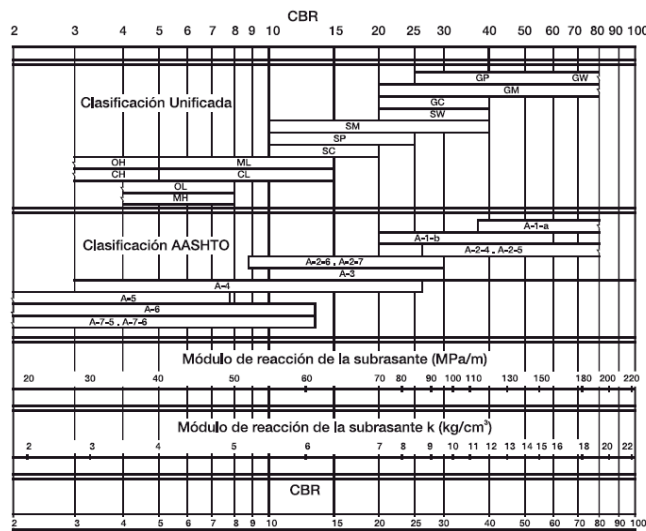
CBR

2 3 4 5 6 7 8 9 10 15 20 25 30 40 50 60 70 80 90 100

Clasificación Unificada

GP GW
GM
GC
SW
SM
SP
SC
OH ML
CH CL
OL
MH

Clasificación AASHTO

A-1-a
A-1-b
A-2-4 , A-2-5
A-2-6 , A-2-7
A-3
A-4
A-5
A-6
A-7-5 , A-7-6

Módulo de reacción de la subrasante (MPa/m)

20 30 40 50 60 70 80 90 100 110 130 150 180 200 220

Módulo de reacción de la subrasante k (kg/cm$^3$)

2 3 4 5 6 7 8 9 10 11 12 13 14 15 16 18 20 22

CBR

2 3 4 5 6 7 8 9 10 15 20 25 30 40 50 60 70 80 90 100